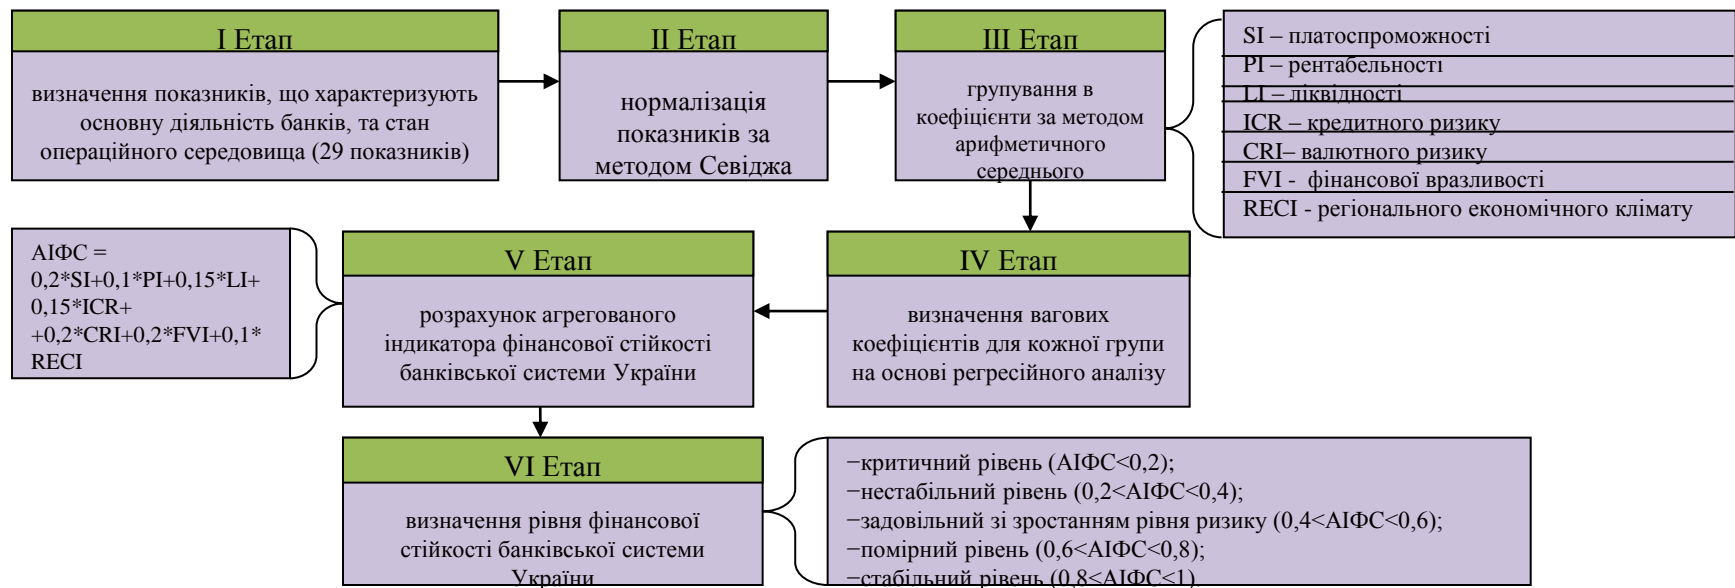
I Етап

визначення показників, що характеризують основну діяльність банків, та стан операційного середовища (29 показників)

II Етап

нормалізація показників за методом Севіджа

III Етап

групування в коефіцієнти за методом арифметичного середнього

SI – платоспроможності
PI – рентабельності
LI – ліквідності
ICR – кредитного ризику
CRI– валютного ризику
FVI - фінансової вразливості
RECI - регіонального економічного клімату

АІФС = 0,2*SI+0,1*PI+0,15*LI+ 0,15*ICR+ +0,2*CRI+0,2*FVI+0,1* RECI

V Етап

розрахунок агрегованого індикатора фінансової стійкості банківської системи України

IV Етап

визначення вагових коефіцієнтів для кожної групи на основі регресійного аналізу

VI Етап

визначення рівня фінансової стійкості банківської системи України

−критичний рівень (АІФС<0,2);
−нестабільний рівень (0,2<АІФС<0,4);
−задовільний зі зростанням рівня ризику (0,4<АІФС<0,6);
−помірний рівень (0,6<АІФС<0,8);
−стабільний рівень (0,8<АІФС<1)